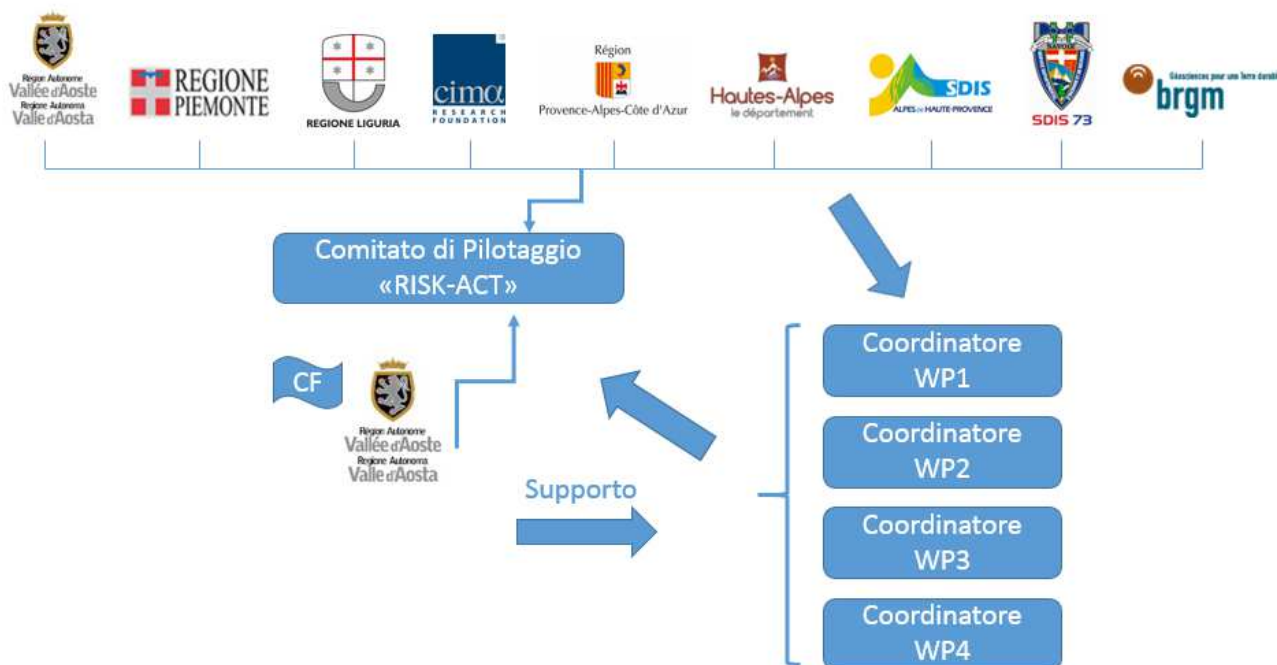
Région Autonome Vallée d'Aoste Regione Autonoma Valle d'Aosta

REGIONE PIEMONTE

REGIONE LIGURIA

cima RESEARCH FOUNDATION

Région Provence-Alpes-Côte d'Azur

Hautes-Alpes le département

SDIS ALPES DE HAUTE-PROVENCE

SAVOIE SDIS 73

brgm Géosciences pour une Terre durable

Comitato di Pilotaggio «RISK-ACT»

CF

Région Autonome Vallée d'Aoste Regione Autonoma Valle d'Aosta

Supporto

Coordinatore WP1

Coordinatore WP2

Coordinatore WP3

Coordinatore WP4